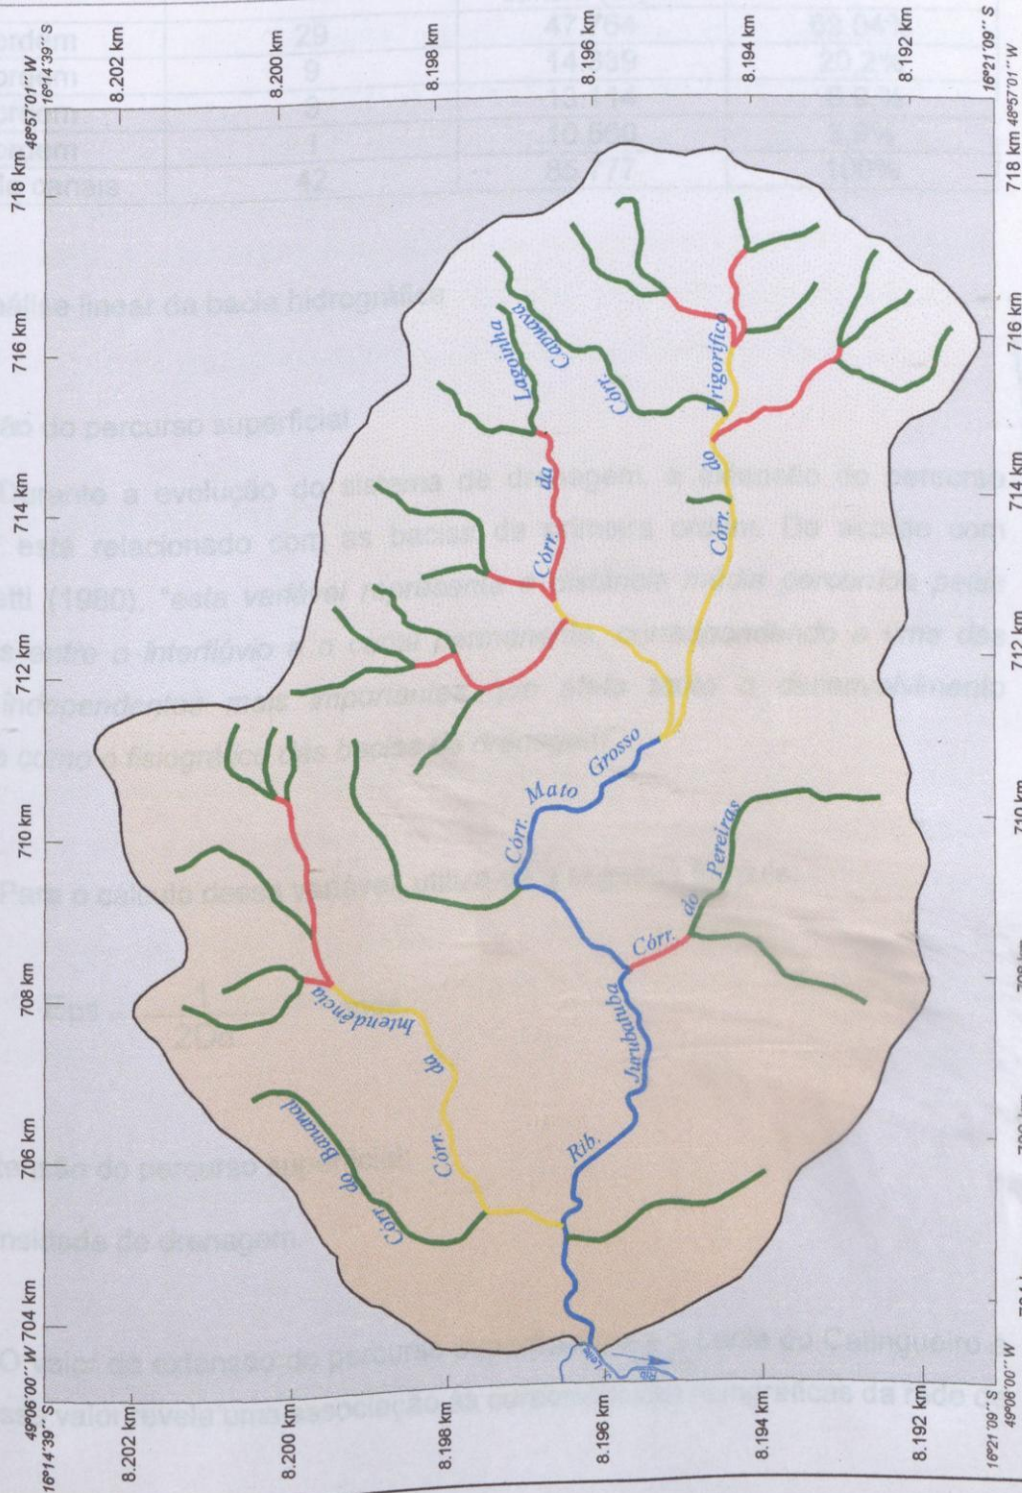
718 km 48°57'01'' W
716 km
714 km
712 km
710 km
708 km
706 km
704 km
49°06'00'' W
16°14'39'' S
8.202 km
8.200 km
8.198 km
8.196 km
8.194 km
8.192 km
16°21'09'' S

Córr. Lagoinha Capivara
Córr. do Frigorífico
Córr. da
Córr. Mato Grosso
Córr. do Pereiras
Córr. da Intendência
Rib. Jurubatuba
Córr. do Bananal
Córr.

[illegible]